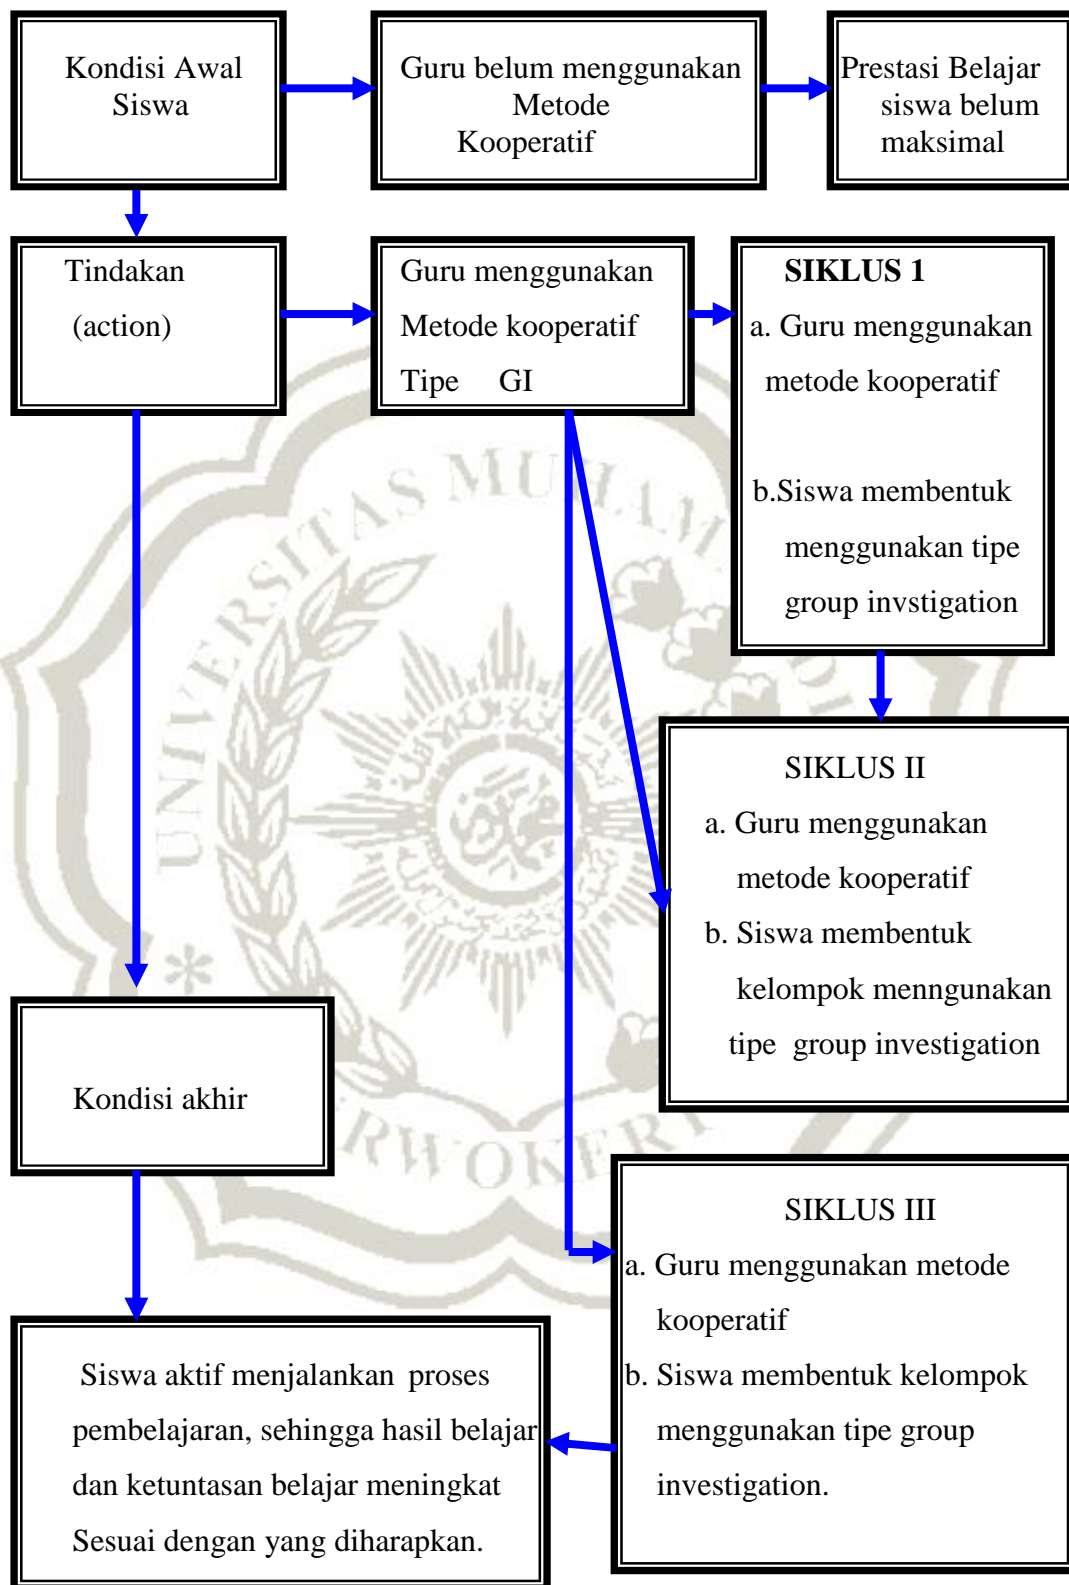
Kondisi Awal Siswa

Guru belum menggunakan Metode Kooperatif

Prestasi Belajar siswa belum maksimal

Tindakan (action)

Guru menggunakan Metode kooperatif Tipe GI

SIKLUS 1
a. Guru menggunakan metode kooperatif
b.Siswa membentuk menggunakan tipe group invstigation

SIKLUS II
a. Guru menggunakan metode kooperatif
b. Siswa membentuk kelompok menngunakan tipe group investigation

Kondisi akhir

SIKLUS III
a. Guru menggunakan metode kooperatif
b. Siswa membentuk kelompok menggunakan tipe group investigation.

Siswa aktif menjalankan proses pembelajaran, sehingga hasil belajar dan ketuntasan belajar meningkat Sesuai dengan yang diharapkan.

UNIVERSITAS MUHAMMADIYAH PURWOKERTO